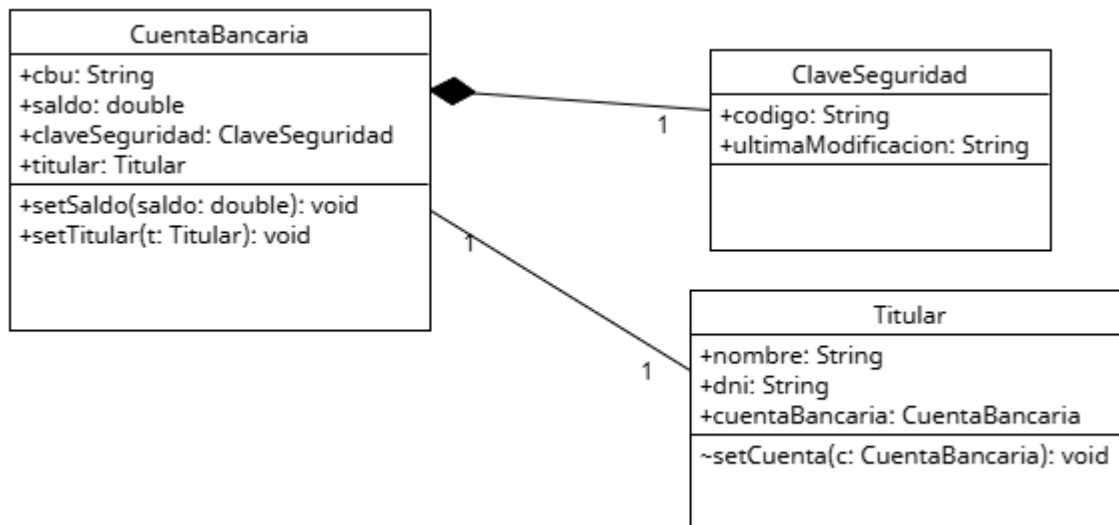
CuentaBancaria

+cbu: String
+saldo: double
+claveSeguridad: ClaveSeguridad
+titular: Titular

+setSaldo(saldo: double): void
+setTitular(t: Titular): void

1

ClaveSeguridad

+codigo: String
+ultimaModificacion: String

1

1

Titular

+nombre: String
+dni: String
+cuentaBancaria: CuentaBancaria

~setCuenta(c: CuentaBancaria): void